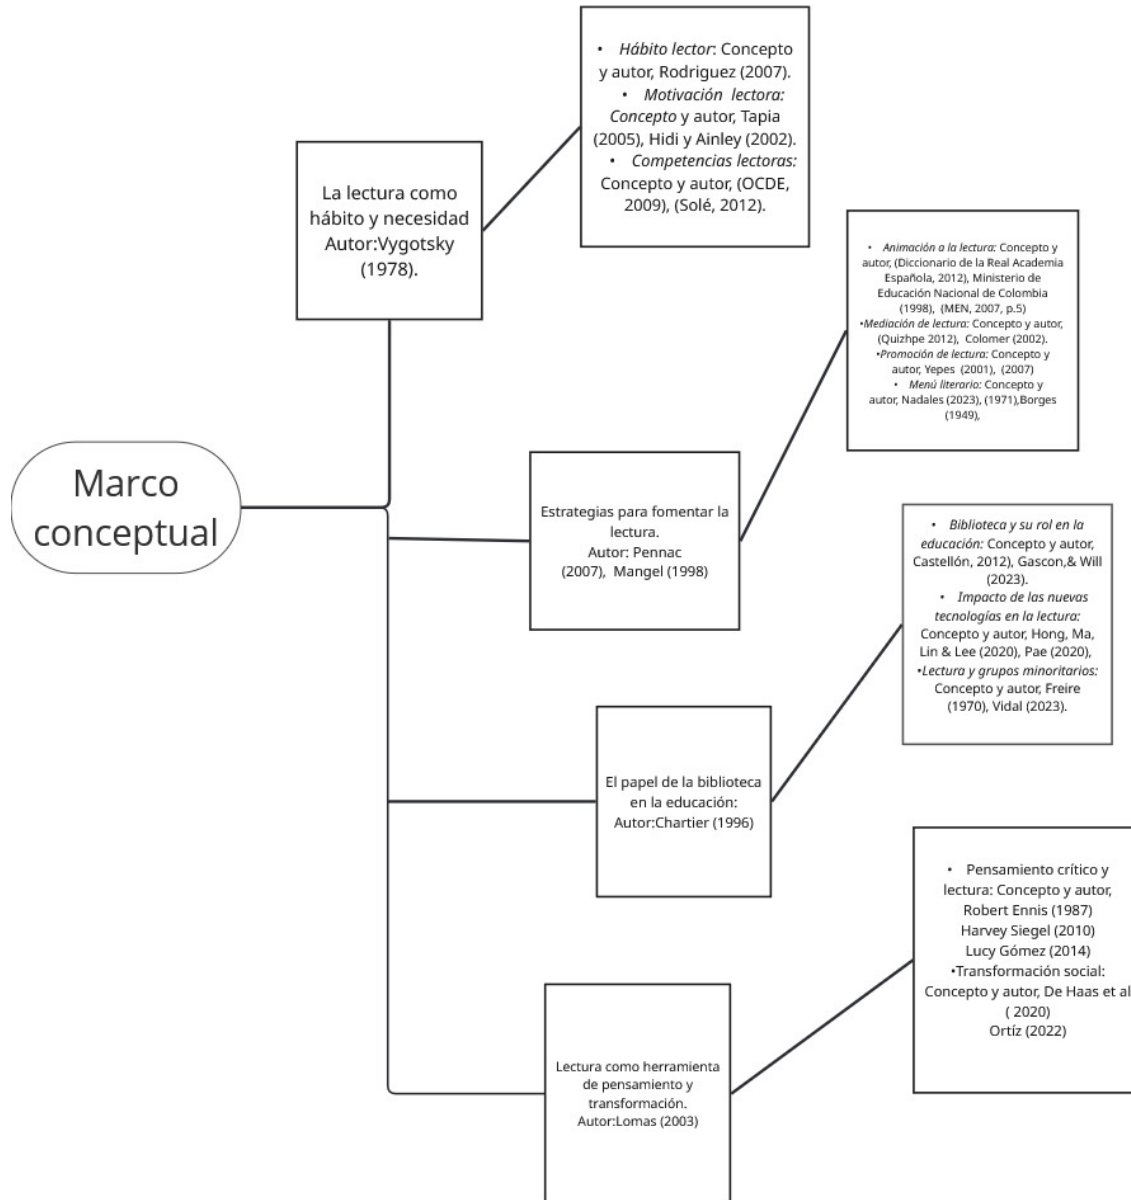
Marco conceptual

La lectura como hábito y necesidad Autor:Vygotsky (1978).

• Hábito lector: Concepto y autor, Rodriguez (2007).
• Motivación lectora: Concepto y autor, Tapia (2005), Hidi y Ainley (2002).
• Competencias lectoras: Concepto y autor, (OCDE, 2009), (Solé, 2012).

Estrategias para fomentar la lectura.
Autor: Pennac (2007), Mangel (1998)

• Animación a la lectura: Concepto y autor, (Diccionario de la Real Academia Española, 2012), Ministerio de Educación Nacional de Colombia (1998), (MEN, 2007, p.5)
•Mediación de lectura: Concepto y autor, (Quizhpe 2012), Colomer (2002).
•Promoción de lectura: Concepto y autor, Yepes (2001), (2007)
• Menú literario: Concepto y autor, Nadales (2023), (1971),Borges (1949),

El papel de la biblioteca en la educación:
Autor:Chartier (1996)

• Biblioteca y su rol en la educación: Concepto y autor, Castellón, 2012), Gascon,& Will (2023).
• Impacto de las nuevas tecnologías en la lectura: Concepto y autor, Hong, Ma, Lin & Lee (2020), Pae (2020),
•Lectura y grupos minoritarios: Concepto y autor, Freire (1970), Vidal (2023).

Lectura como herramienta de pensamiento y transformación.
Autor:Lomas (2003)

• Pensamiento crítico y lectura: Concepto y autor, Robert Ennis (1987)
Harvey Siegel (2010)
Lucy Gómez (2014)
•Transformación social: Concepto y autor, De Haas et al ( 2020)
Ortíz (2022)